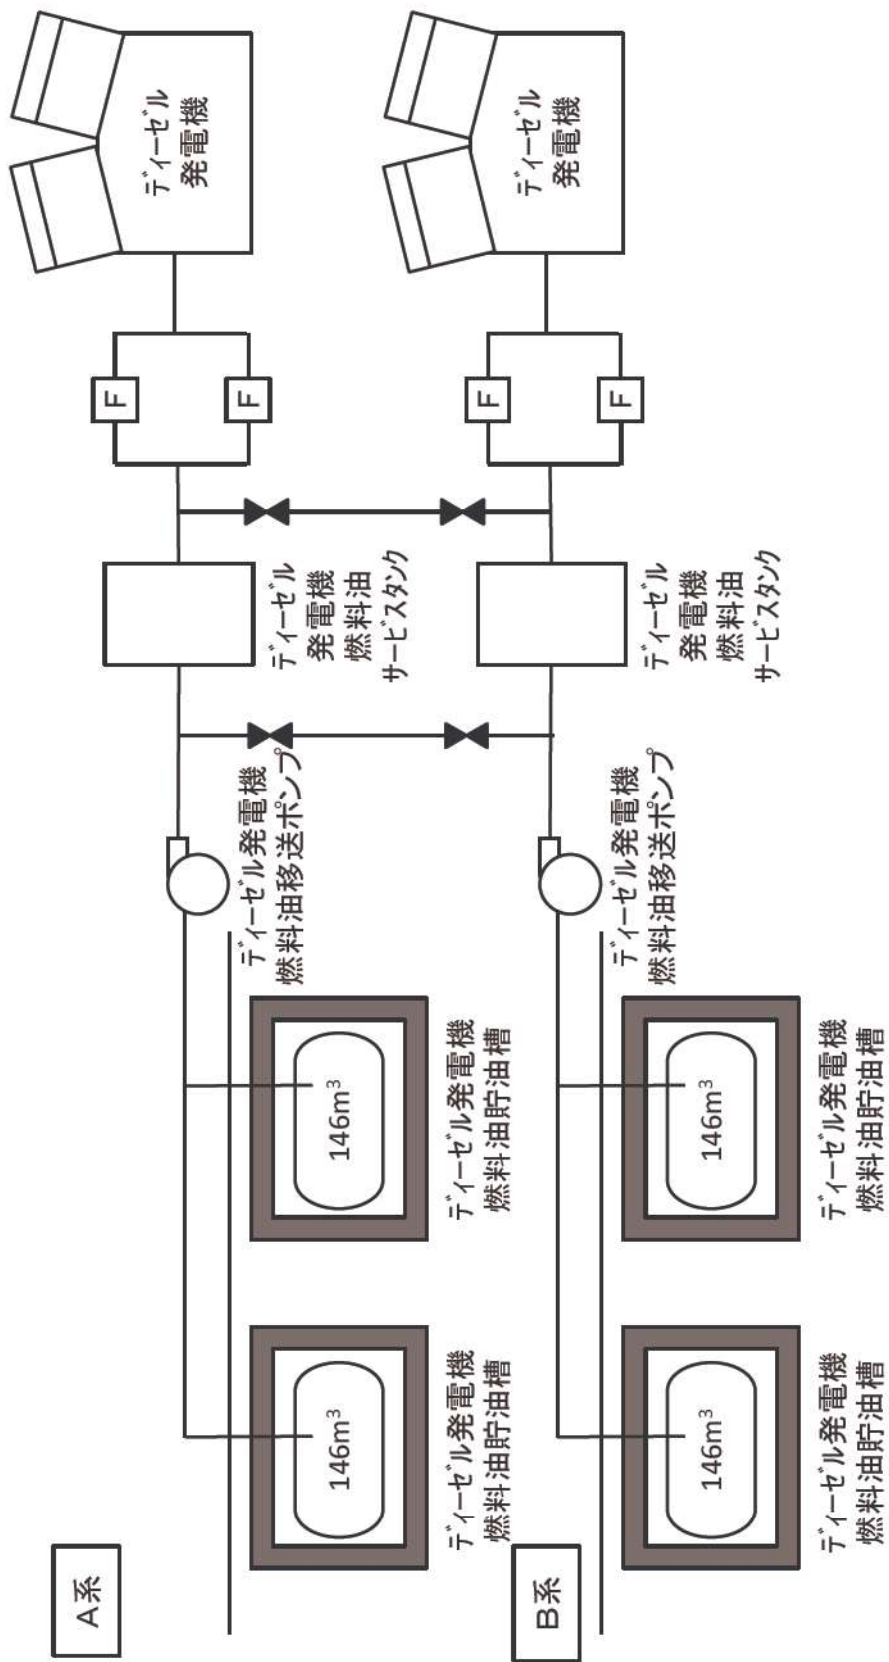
A系

ディーゼル発電機
燃料油貯油槽

146m$^3$

ディーゼル発電機
燃料油貯油槽

146m$^3$

ディーゼル発電機
燃料油移送ポンプ

ディーゼル
発電機
燃料油
サービスタンク

F

F

ディーゼル
発電機

B系

ディーゼル発電機
燃料油貯油槽

146m$^3$

ディーゼル発電機
燃料油貯油槽

146m$^3$

ディーゼル発電機
燃料油移送ポンプ

ディーゼル
発電機
燃料油
サービスタンク

F

F

ディーゼル
発電機